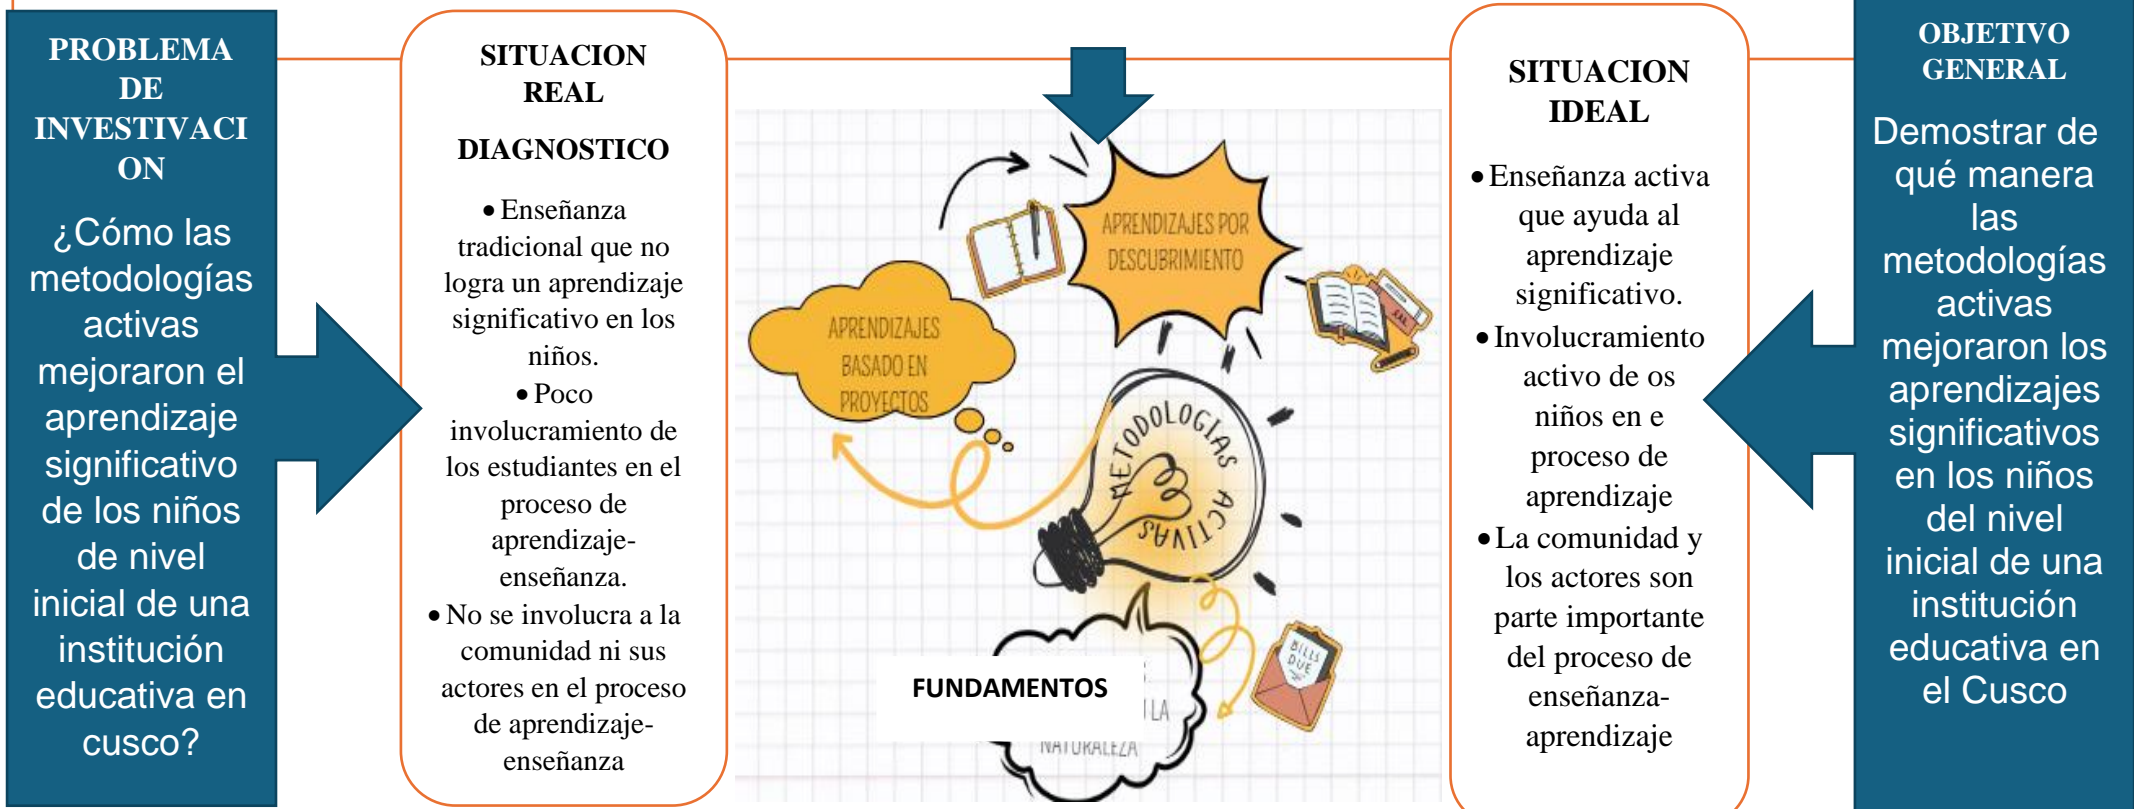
PROBLEMA DE INVESTIVACION

¿Cómo las metodologías activas mejoraron el aprendizaje significativo de los niños de nivel inicial de una institución educativa en cusco?

SITUACION REAL

DIAGNOSTICO

• Enseñanza tradicional que no logra un aprendizaje significativo en los niños.
• Poco involucramiento de los estudiantes en el proceso de aprendizaje-enseñanza.
• No se involucra a la comunidad ni sus actores en el proceso de aprendizaje-enseñanza

APRENDIZAJES POR DESCUBRIMIENTO

APRENDIZAJES BASADO EN PROYECTOS

METODOLOGIAS ACTIVAS

BILLS DUE

FUNDAMENTOS

LA NATURALEZA

SITUACION IDEAL

• Enseñanza activa que ayuda al aprendizaje significativo.
• Involucramiento activo de os niños en e proceso de aprendizaje
• La comunidad y los actores son parte importante del proceso de enseñanza-aprendizaje

OBJETIVO GENERAL

Demostrar de qué manera las metodologías activas mejoraron los aprendizajes significativos en los niños del nivel inicial de una institución educativa en el Cusco